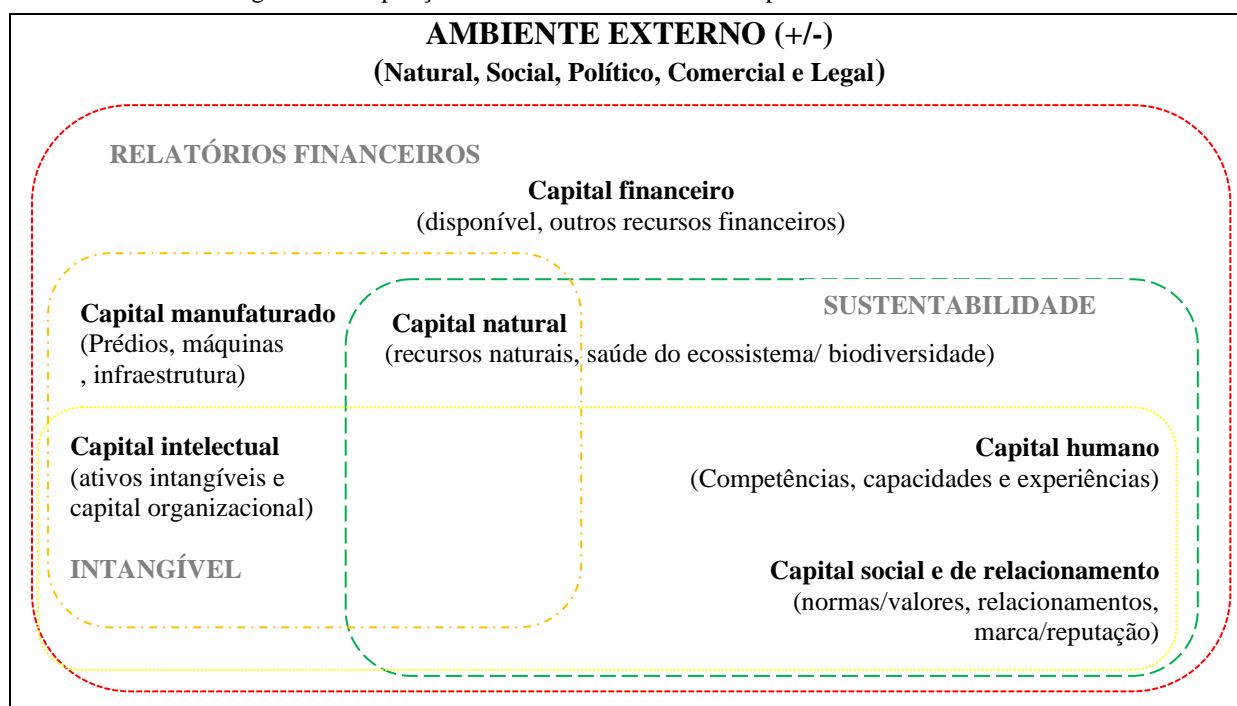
AMBIENTE EXTERNO (+/-)
(Natural, Social, Político, Comercial e Legal)

RELATÓRIOS FINANCEIROS

Capital financeiro
(disponível, outros recursos financeiros)

Capital manufaturado
(Prédios, máquinas , infraestrutura)

Capital natural
(recursos naturais, saúde do ecossistema/ biodiversidade)

SUSTENTABILIDADE

Capital intelectual
(ativos intangíveis e capital organizacional)

Capital humano
(Competências, capacidades e experiências)

INTANGÍVEL

Capital social e de relacionamento
(normas/valores, relacionamentos, marca/reputação)